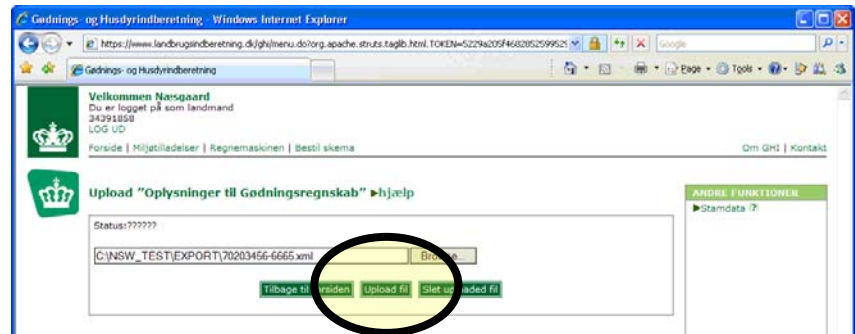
Gødnings- og Husdyrindberetning - Windows Internet Explorer

https://www.landbrugsindberetning.dk/ghi/menu.do?org.apache.struts.taglib.html.TOKEN=5229a205f4682052599525

Google

Gødnings- og Husdyrindberetning

Page · Tools ·

Velkommen Næsgaard
Du er logget på som landmand
34391858
LOG UD

Forside | Miljøtilladelser | Regnemaskinen | Bestil skema

Om GHI | Kontakt

Upload "Oplysninger til Gødningsregnskab" ▶hjælp

ANDRE FUNKTIONER
▶Stamdata ?

Status:??????

C:\NSW_TEST\EXPORT\70203456-6665.xml

Bro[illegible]e...

Tilbage til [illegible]orsiden

Upload fil

Slet up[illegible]aded fil